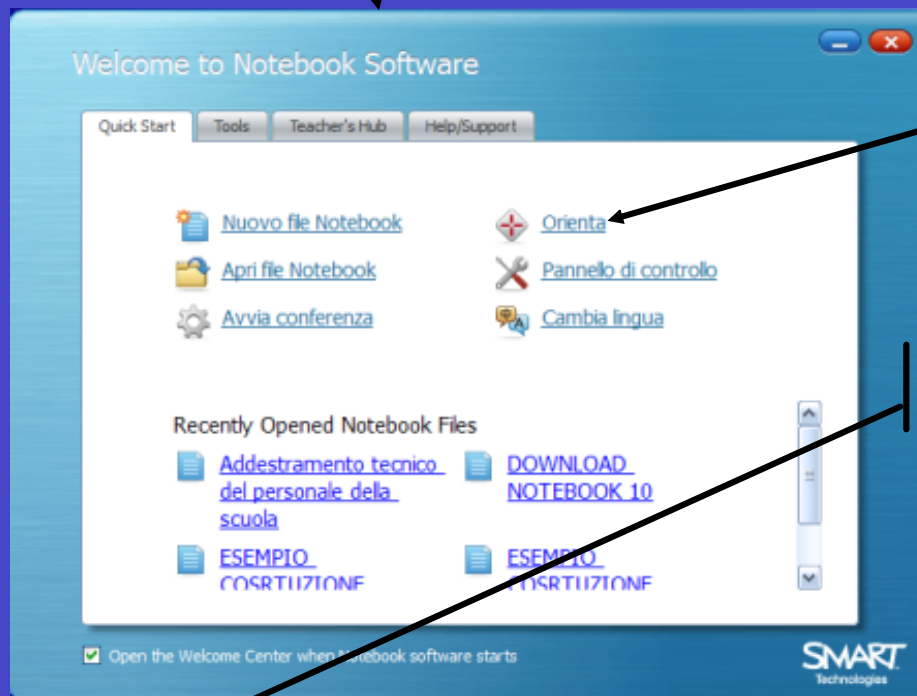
Welcome to Notebook Software

Quick Start | Tools | Teacher's Hub | Help/Support

Nuovo file Notebook
Orienta
Apri file Notebook
Pannello di controllo
Avvia conferenza
Cambia lingua

Recently Opened Notebook Files

Addestramento tecnico del personale della scuola
DOWNLOAD NOTEBOOK 10
ESEMPIO COSRTUZIONE
ESEMPIO COSRTUZIONE

Open the Welcome Center when Notebook software starts

SMART Technologies